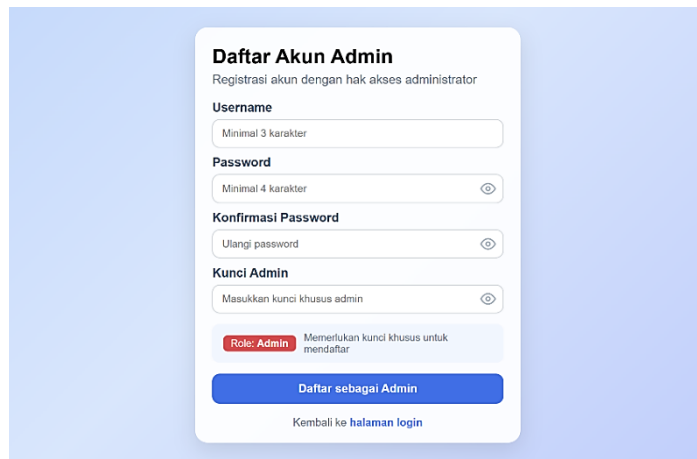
Daftar Akun Admin

Registrasi akun dengan hak akses administrator

Username

Minimal 3 karakter

Password

Minimal 4 karakter

Konfirmasi Password

Ulangi password

Kunci Admin

Masukkan kunci khusus admin

Role: Admin Memerlukan kunci khusus untuk mendaftar

Daftar sebagai Admin

Kembali ke halaman login